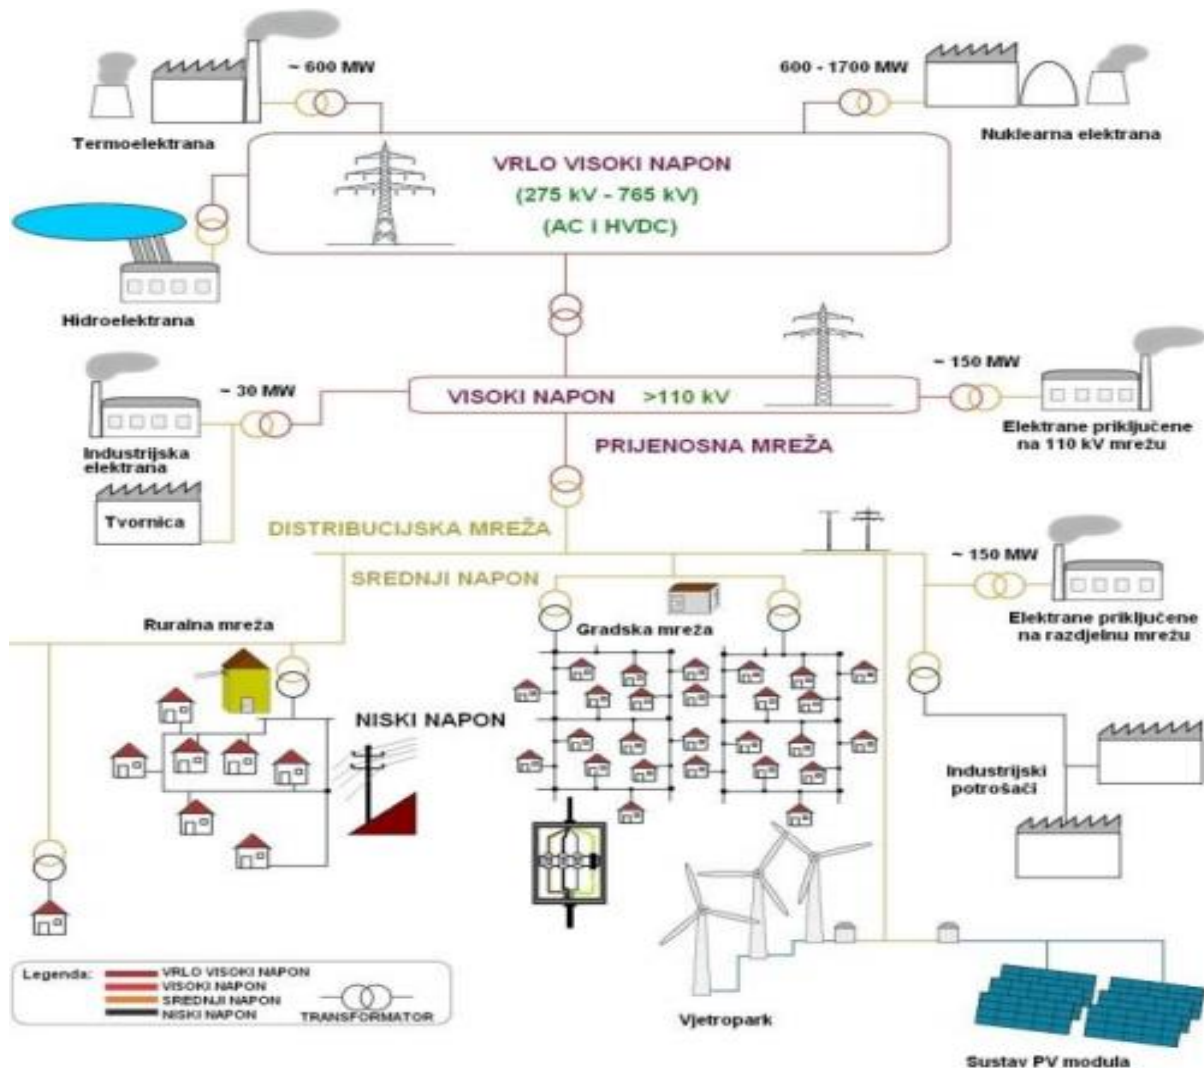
~ 600 MW

600 - 1700 MW

Termoelektrana

Nuklearna elektrana

VRLO VISOKI NAPON
(275 kV - 765 kV)
(AC I HVDC)

Hidroelektrana

~ 30 MW

~ 150 MW

VISOKI NAPON >110 kV

Industrijska elektrana

Elektrane priključene na 110 kV mrežu

PRIJENOSNA MREŽA

Tvornica

DISTRIBUCIJSKA MREŽA

~ 150 MW

SREDNJI NAPON

Ruralna mreža

Gradska mreža

Elektrane priključene na razdjelnu mrežu

NISKI NAPON

Industrijski potrošači

Legenda:
VRLO VISOKI NAPON
VISOKI NAPON
SREDNJI NAPON
NISKI NAPON
TRANSFORMATOR

Vjetropark

Sustav PV modula